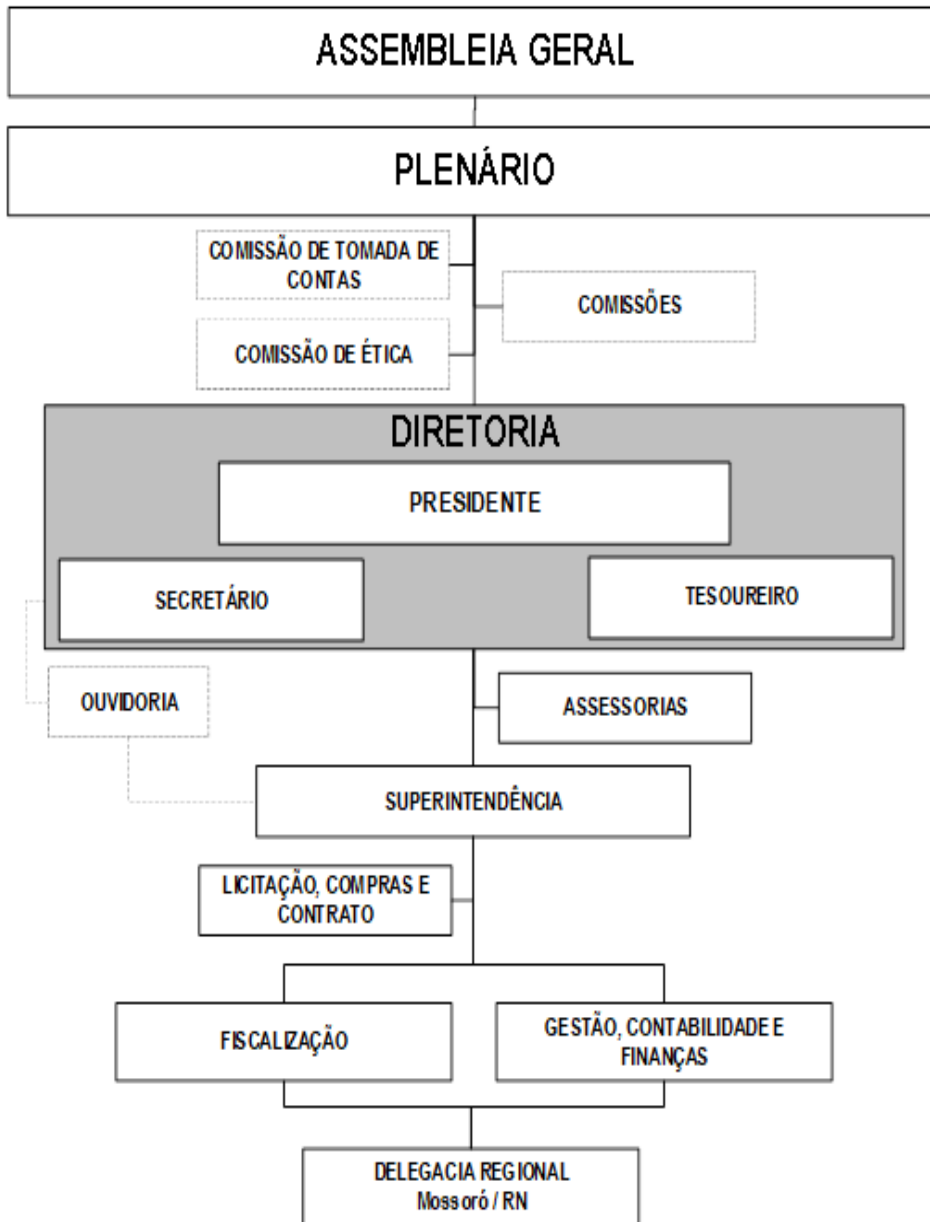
ASSEMBLEIA GERAL

PLENÁRIO

COMISSÃO DE TOMADA DE CONTAS

COMISSÕES

COMISSÃO DE ÉTICA

DIRETORIA

PRESIDENTE

SECRETÁRIO

TESOUREIRO

OUVIDORIA

ASSESSORIAS

SUPERINTENDÊNCIA

LICITAÇÃO, COMPRAS E CONTRATO

FISCALIZAÇÃO

GESTÃO, CONTABILIDADE E FINANÇAS

DELEGACIA REGIONAL
Mossoró / RN